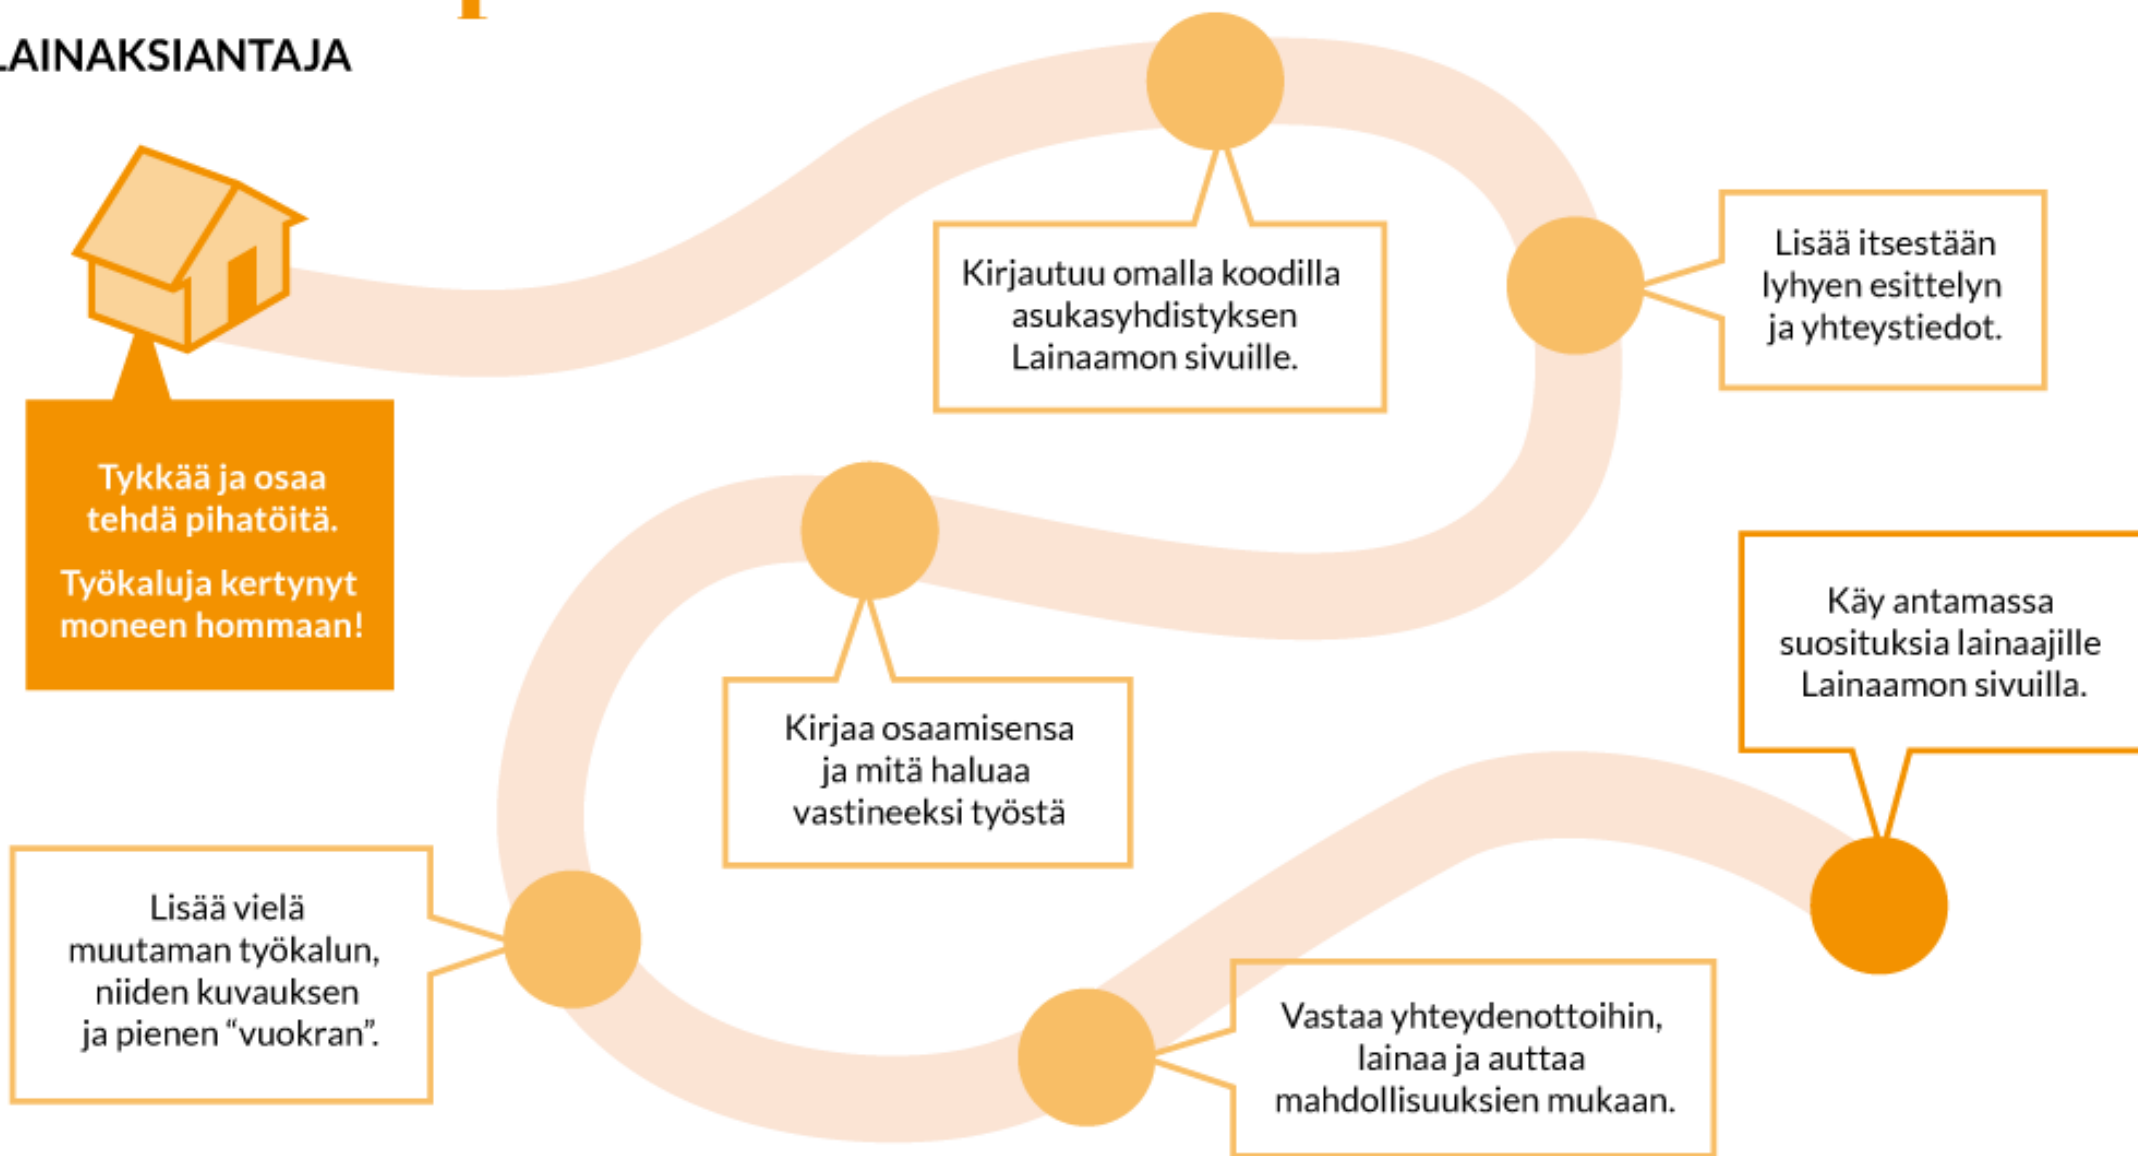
LAINAKSIANTAJA

Tykkää ja osaa tehdä pihatöitä.

Työkaluja kertynyt moneen hommaan!

Kirjautuu omalla koodilla asukasyhdistyksen Lainaamon sivuille.

Lisää itsestään lyhyen esittelyn ja yhteystiedot.

Kirjaa osaamisensa ja mitä haluaa vastineeksi työstä

Käy antamassa suosituksia lainaajille Lainaamon sivuilla.

Lisää vielä muutaman työkalun, niiden kuvauksen ja pienen “vuokran”.

Vastaa yhteydenottoihin, lainaa ja auttaa mahdollisuuksien mukaan.